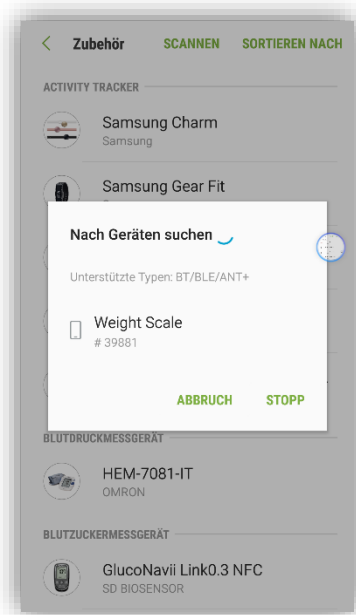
Zubehör SCANNEN SORTIEREN NACH

ACTIVITY TRACKER

Samsung Charm
Samsung

Samsung Gear Fit

Nach Geräten suchen

Unterstützte Typen: BT/BLE/ANT+

Weight Scale
# 39881

ABBRUCH STOPP

BLUTDRUCKMESSGERÄT

HEM-7081-IT
OMRON

BLUTZUCKERMESSGERÄT

GlucoNavii Link0.3 NFC
SD BIOSENSOR